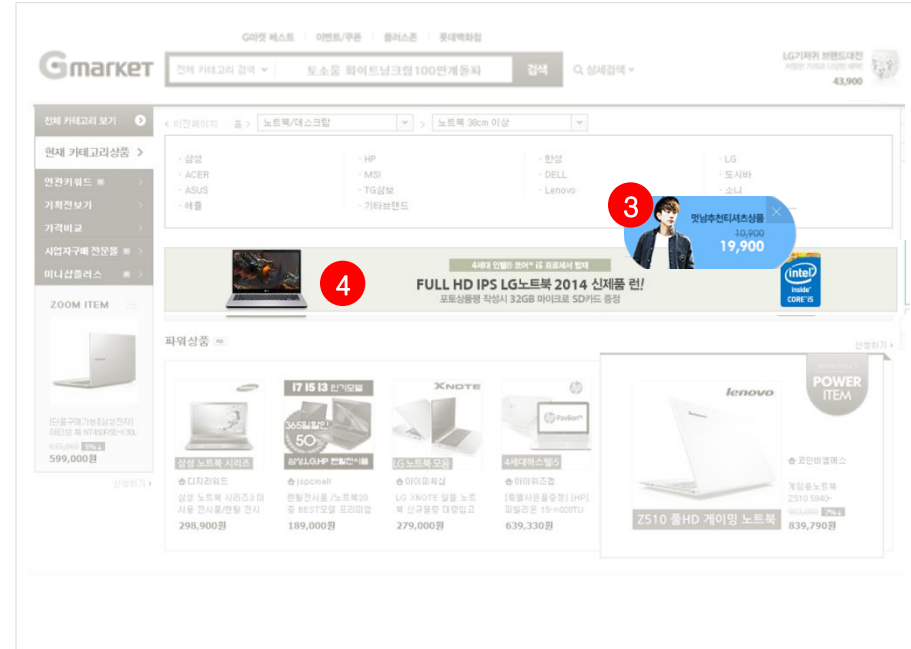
G마켓 베스트 | 이벤트/쿠폰 | 플러스존 | 롯데백화점

Gmarket

전체 카테고리 검색 | 토소웅 화이트닝크림100만개돌파 | 검색 | 상세검색

LG기저귀 브랜드대전
43,900

전체 카테고리 보기
현재 카테고리상품
인기키워드
기획전보기
가격비교
사업자구매 전문몰
미니샵플러스

ZOOM ITEM

599,000원

이전페이지 | 홈 > 노트북/데스크탑 > 노트북 38cm 이상

삼성
ACER
ASUS
애플
HP
MSI
TG삼보
기타브랜드
한성
DELL
Lenovo
LG
도시바
소니

3

멋남추천티셔츠상품
10,900
19,900

4

4세대 인텔® 코어™ i5 프로세서 탑재
FULL HD IPS LG노트북 2014 신제품 런!
포토상품평 작성시 32GB 마이크로 SD카드 증정

intel inside CORE i5

파워상품

I7 I5 I3 인기모델
365일할인
50

XNOTE

삼성 노트북 시리즈
삼성,LG,HP 인기모델
LG 노트북 모음
4세대하스웰i5

디지털월드
삼성 노트북 시리즈3 미사용 전시품/반품 전시
298,900원

jspcmall
인기전시품 /노트북20후 BEST모델 프리미엄
189,000원

아이피씨샵
LG XNOTE 일월 노트북 신규물량 대량입고
279,000원

아이피씨샵
[특별사은품증정] [HP] 파빌리온 15-n028TU
639,330원

lenovo
POWER ITEM

Z510 풀HD 게이밍 노트북

코인비엘에스
게임용노트북 Z510 5940-
839,790원